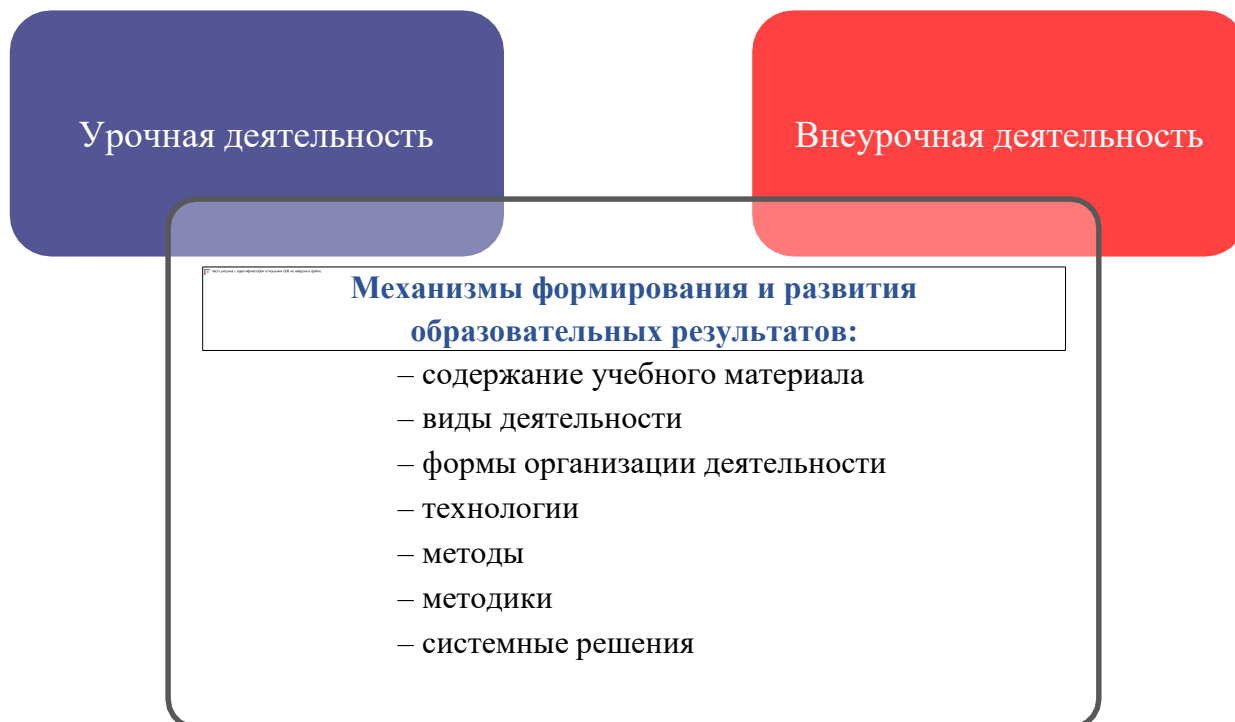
Урочная деятельность

Внеурочная деятельность

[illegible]

Механизмы формирования и развития образовательных результатов:

– содержание учебного материала
– виды деятельности
– формы организации деятельности
– технологии
– методы
– методики
– системные решения